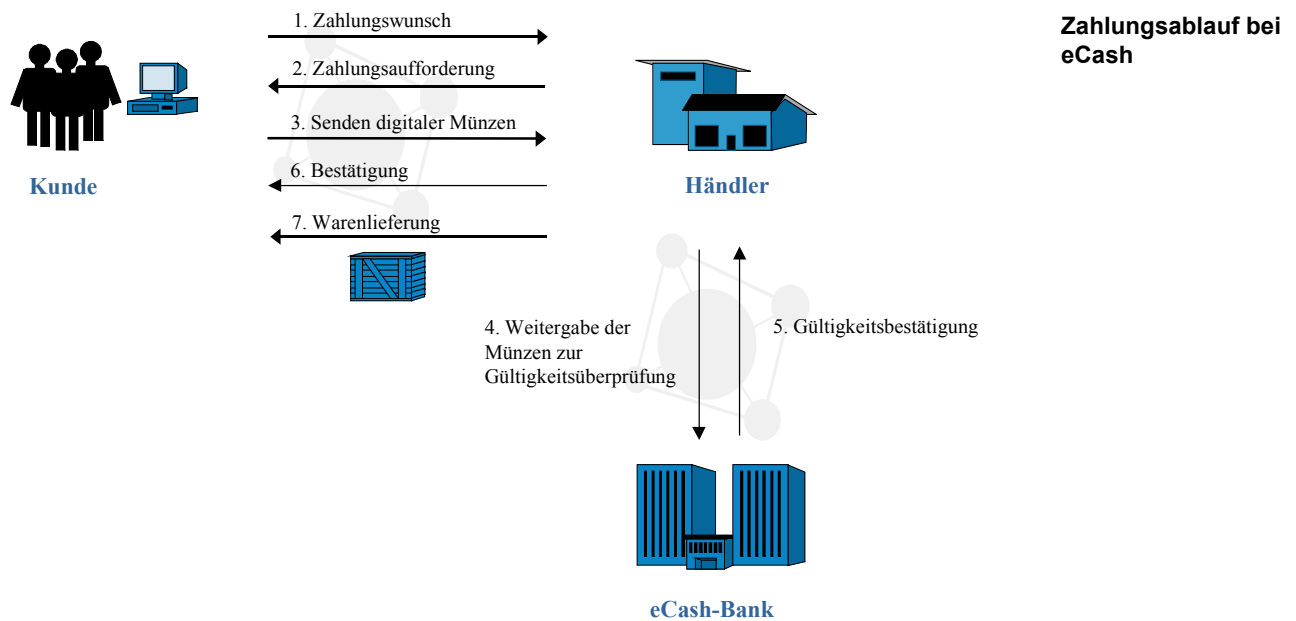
Zahlungsablauf bei eCash

1. Zahlungswunsch

2. Zahlungsaufforderung

3. Senden digitaler Münzen

6. Bestätigung

7. Warenlieferung

Kunde

Händler

4. Weitergabe der Münzen zur Gültigkeitsüberprüfung

5. Gültigkeitsbestätigung

eCash-Bank